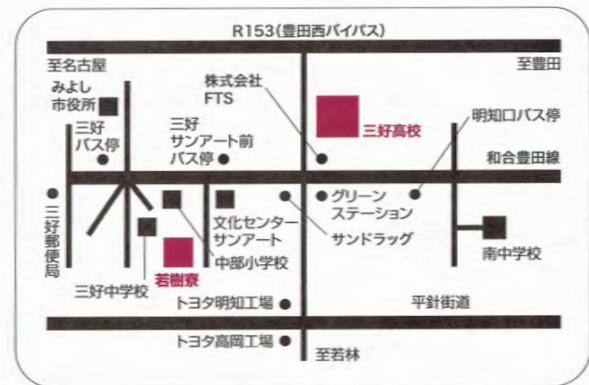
R153(豊田西バイパス)

至名古屋

至豊田

みよし市役所

株式会社 FTS

三好高校

明知口バス停

三好バス停

三好サンアート前バス停

和合豊田線

三好郵便局

グリーンステーション

文化センターサンアート

サンドラッグ

南中学校

中部小学校

若樹寮

三好中学校

トヨタ明知工場

平針街道

トヨタ高岡工場

至若林